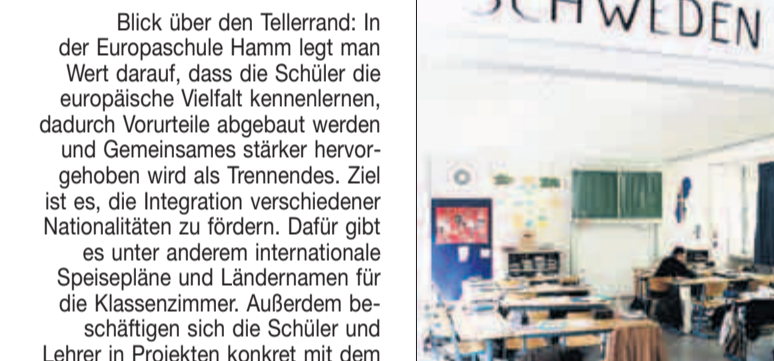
Blick über den Tellerrand: In der Europaschule Hamm legt man Wert darauf, dass die Schüler die europäische Vielfalt kennenlernen, dadurch Vorurteile abgebaut werden und Gemeinsames stärker hervorgehoben wird als Trennendes. Ziel ist es, die Integration verschiedener Nationalitäten zu fördern. Dafür gibt es unter anderem internationale Speisepläne und Ländernamen für die Klassenzimmer. Außerdem beschäftigen sich die Schüler und Lehrer in Projekten konkret mit dem

SCHWEDEN